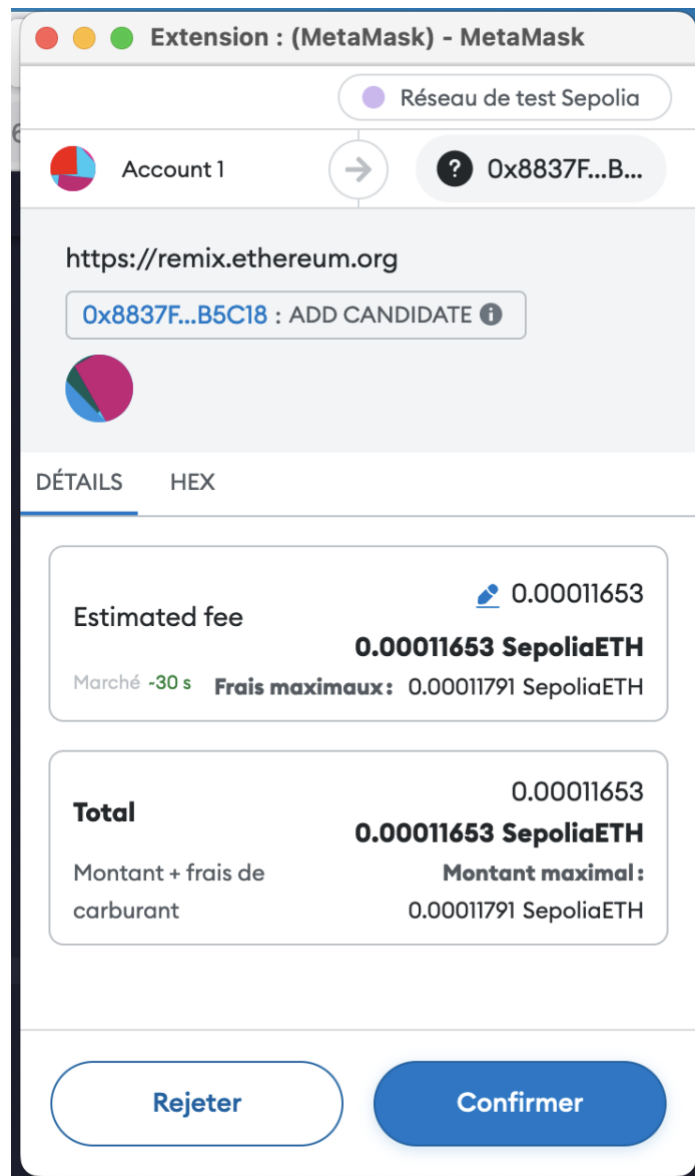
Extension : (MetaMask) - MetaMask

Réseau de test Sepolia

Account 1

?
0x8837F...B...

https://remix.ethereum.org

0x8837F...B5C18 : ADD CANDIDATE

DÉTAILS HEX

Estimated fee
0.00011653
0.00011653 SepoliaETH
Marché -30 s Frais maximaux : 0.00011791 SepoliaETH

Total
0.00011653
0.00011653 SepoliaETH
Montant + frais de carburant
Montant maximal :
0.00011791 SepoliaETH

Rejeter
Confirmer